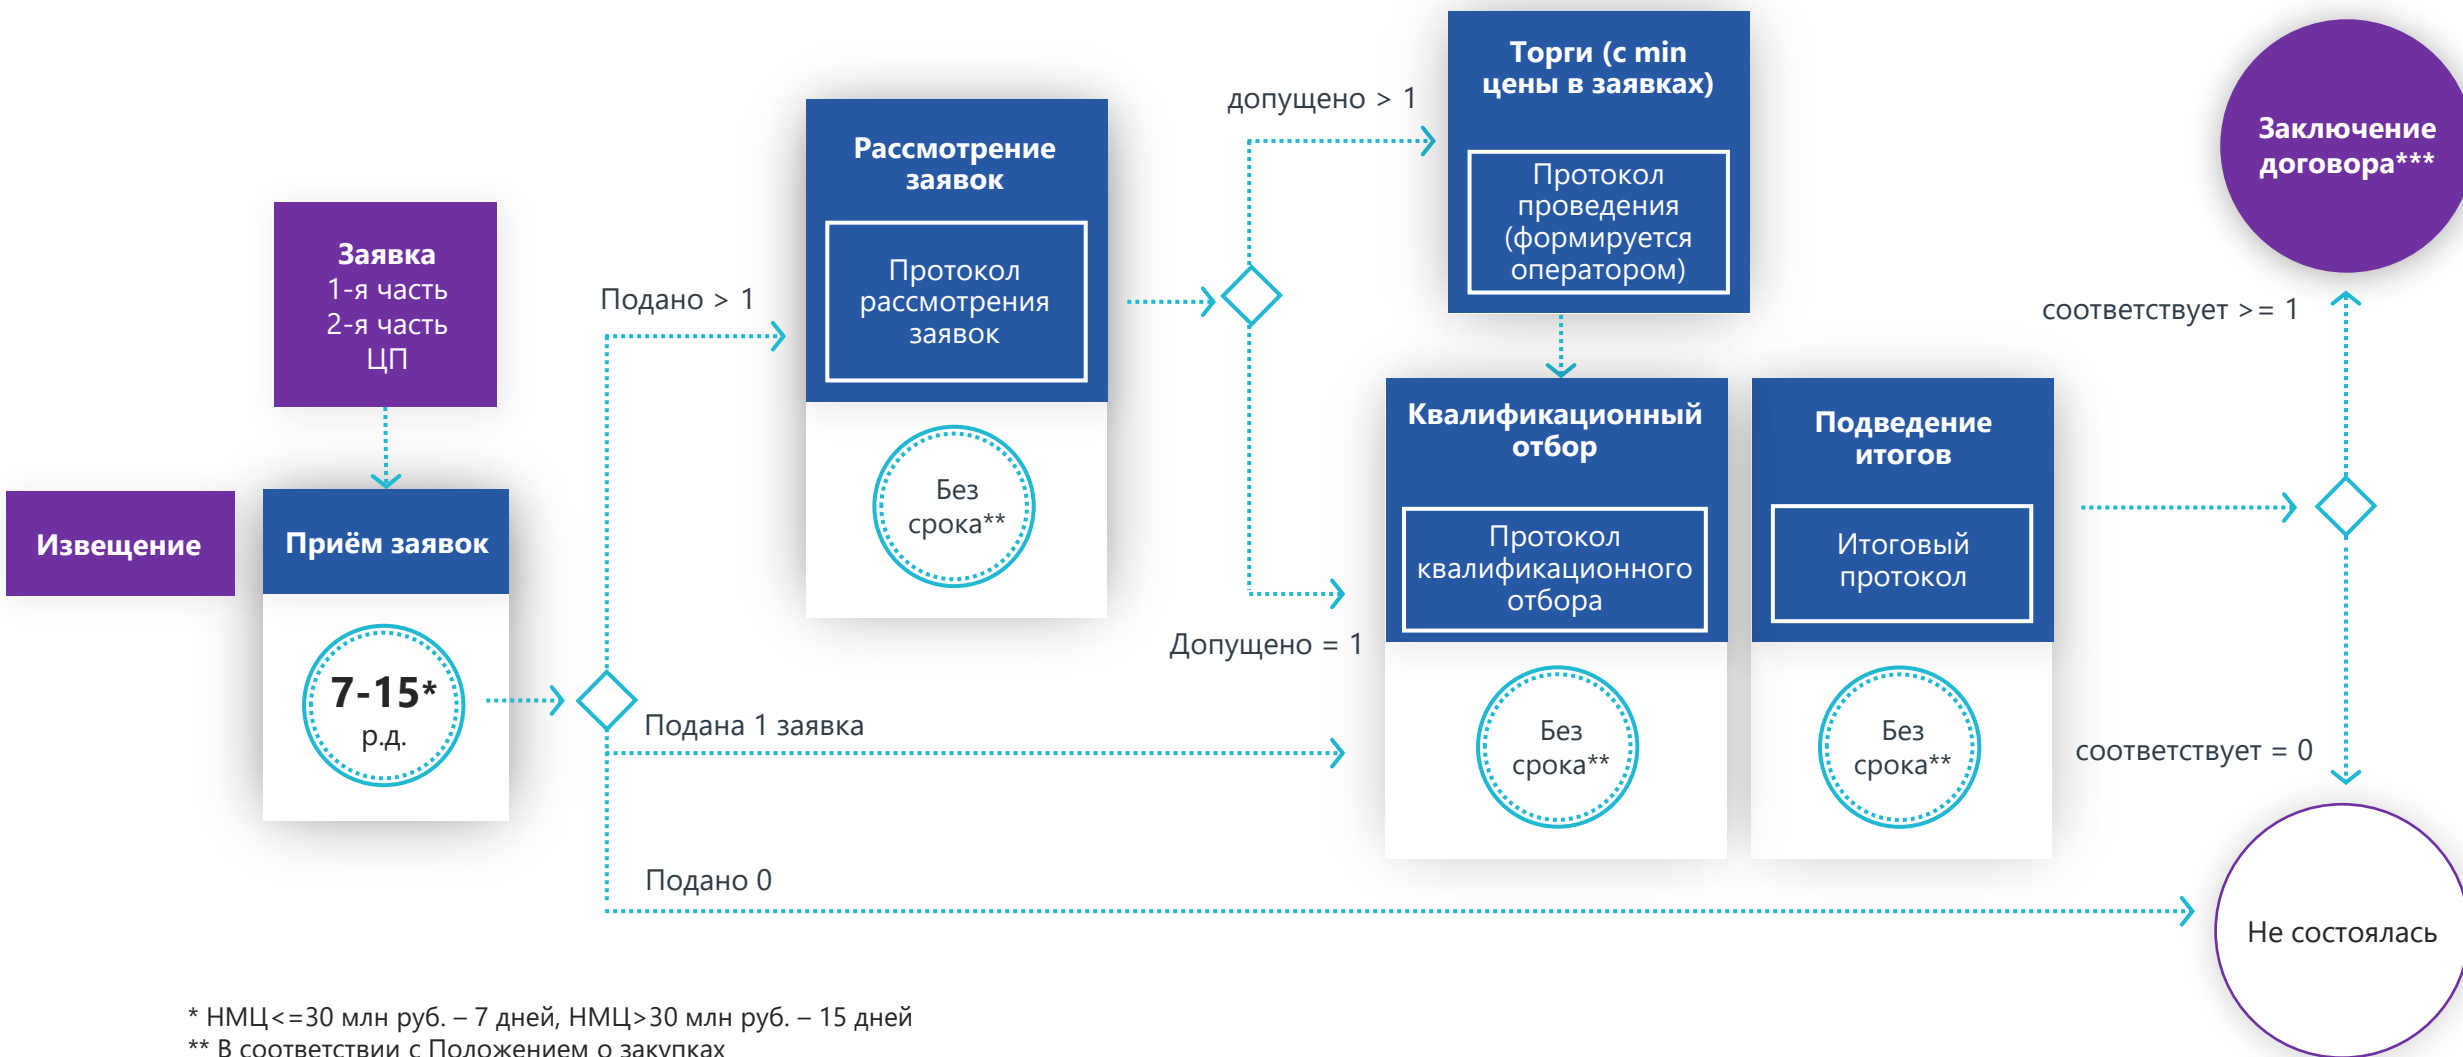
Заявка
1-я часть
2-я часть
ЦП

Извещение

Приём заявок

7-15*
р.д.

Подано > 1

Рассмотрение заявок

Протокол рассмотрения заявок

Без срока**

допущено > 1

Торги (с min цены в заявках)

Протокол проведения (формируется оператором)

Заключение договора***

соответствует >= 1

Квалификационный отбор

Протокол квалификационного отбора

Без срока**

Подведение итогов

Итоговый протокол

Без срока**

Допущено = 1

Подана 1 заявка

соответствует = 0

Подано 0

Не состоялась

* НМЦ<=30 млн руб. – 7 дней, НМЦ>30 млн руб. – 15 дней
** В соответствии с Положением о закупках